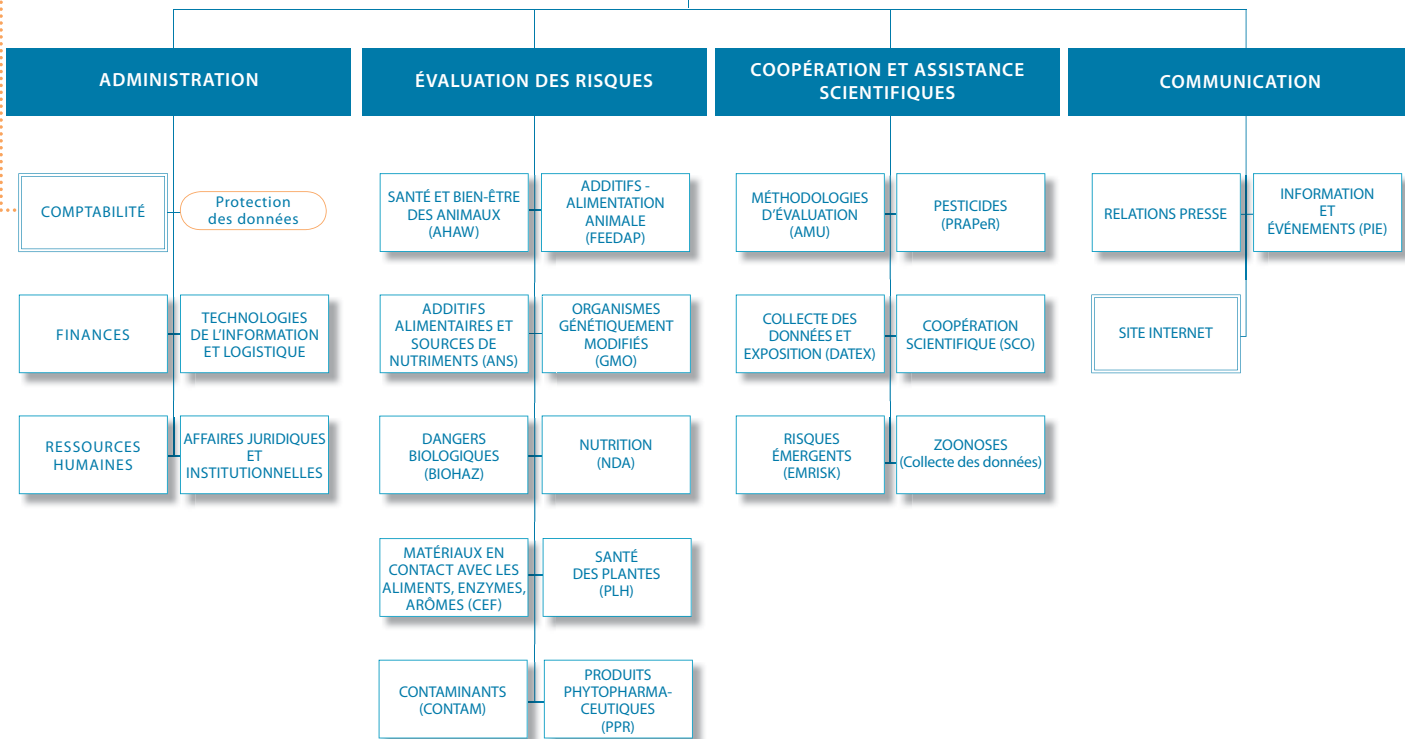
ADMINISTRATION

COMPTABILITÉ

Protection des données

FINANCES

TECHNOLOGIES DE L'INFORMATION ET LOGISTIQUE

RESSOURCES HUMAINES

AFFAIRES JURIDIQUES ET INSTITUTIONNELLES

ÉVALUATION DES RISQUES

SANTÉ ET BIEN-ÊTRE DES ANIMAUX (AHAW)

ADDITIFS - ALIMENTATION ANIMALE (FEEDAP)

ADDITIFS ALIMENTAIRES ET SOURCES DE NUTRIMENTS (ANS)

ORGANISMES GÉNÉTIQUEMENT MODIFIÉS (GMO)

DANGERS BIOLOGIQUES (BIOHAZ)

NUTRITION (NDA)

MATÉRIAUX EN CONTACT AVEC LES ALIMENTS, ENZYMES, ARÔMES (CEF)

SANTÉ DES PLANTES (PLH)

CONTAMINANTS (CONTAM)

PRODUITS PHYTOPHARMACEUTIQUES (PPR)

COOPÉRATION ET ASSISTANCE SCIENTIFIQUES

MÉTHODOLOGIES D'ÉVALUATION (AMU)

PESTICIDES (PRAPeR)

COLLECTE DES DONNÉES ET EXPOSITION (DATEX)

COOPÉRATION SCIENTIFIQUE (SCO)

RISQUES ÉMERGENTS (EMRISK)

ZOONOSES (Collecte des données)

COMMUNICATION

RELATIONS PRESSE

INFORMATION ET ÉVÉNEMENTS (PIE)

SITE INTERNET